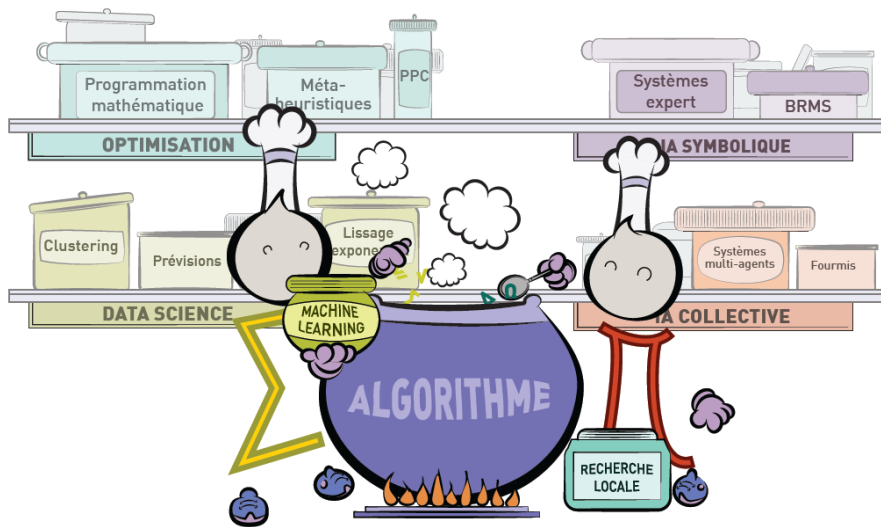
Programmation mathématique

Méta-heuristiques

PPC

Systèmes expert

BRMS

OPTIMISATION

IA SYMBOLIQUE

Clustering

Prévisions

Lissage expone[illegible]

Systèmes multi-agents

Fourmis

DATA SCIENCE

IA COLLECTIVE

MACHINE LEARNING

ALGORITHME

RECHERCHE LOCALE